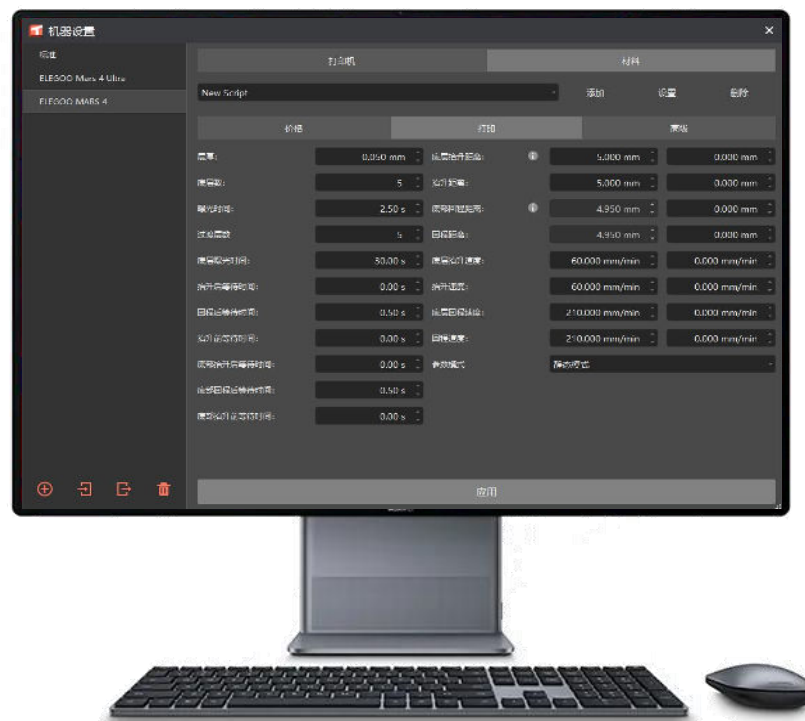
机器设置

×

标准

ELEGOO Mars 4 Ultra

ELEGOO MARS 4

打印机

材料

New Script

添加

设置

删除

价格

打印

底板

层厚: 0.050 mm

底层数: 5

曝光时间: 2.50 s

过渡层数: 5

底层曝光时间: 30.00 s

抬升后等待时间: 0.00 s

回程后等待时间: 0.50 s

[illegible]: 0.00 s

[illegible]: 0.00 s

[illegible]: 0.50 s

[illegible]: 0.00 s

底层抬升距离: 5.000 mm 0.000 mm

抬升距离: 5.000 mm 0.000 mm

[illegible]: 4.950 mm 0.000 mm

回程距离: 4.950 mm 0.000 mm

底层抬升速度: 60.000 mm/min 0.000 mm/min

抬升速度: 60.000 mm/min 0.000 mm/min

底层回程速度: 210.000 mm/min 0.000 mm/min

回程速度: 210.000 mm/min 0.000 mm/min

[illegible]: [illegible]

应用